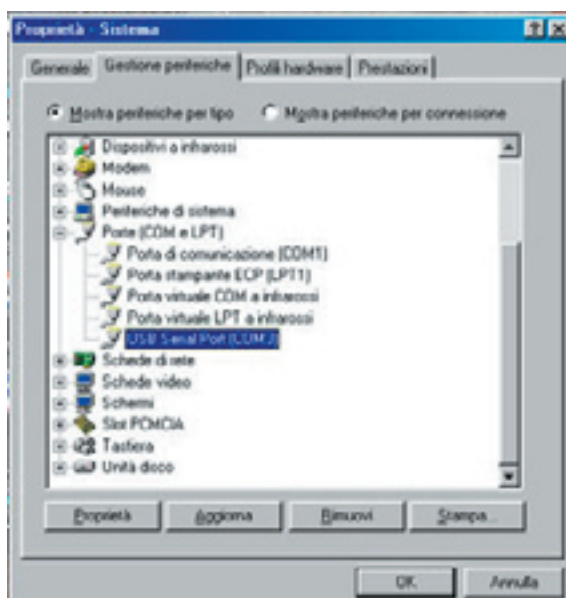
Proprietà - Sistema

Generale | Gestione periferiche | Profili hardware | Prestazioni

Mostra periferiche per tipo
Mostra periferiche per connessione

Dispositivi a infrarossi
Modem
Mouse
Periferiche di sistema
Porte (COM e LPT)
Porta di comunicazione (COM1)
Porta stampante ECP (LPT1)
Porta virtuale COM a infrarossi
Porta virtuale LPT a infrarossi
USB Serial Port (COM 2)
Schede di rete
Schede video
Schermi
Slot PCMCIA
Tastiera
Unità disco

Proprietà
Aggiorna
Rimuovi
Stampa...

OK
Annulla